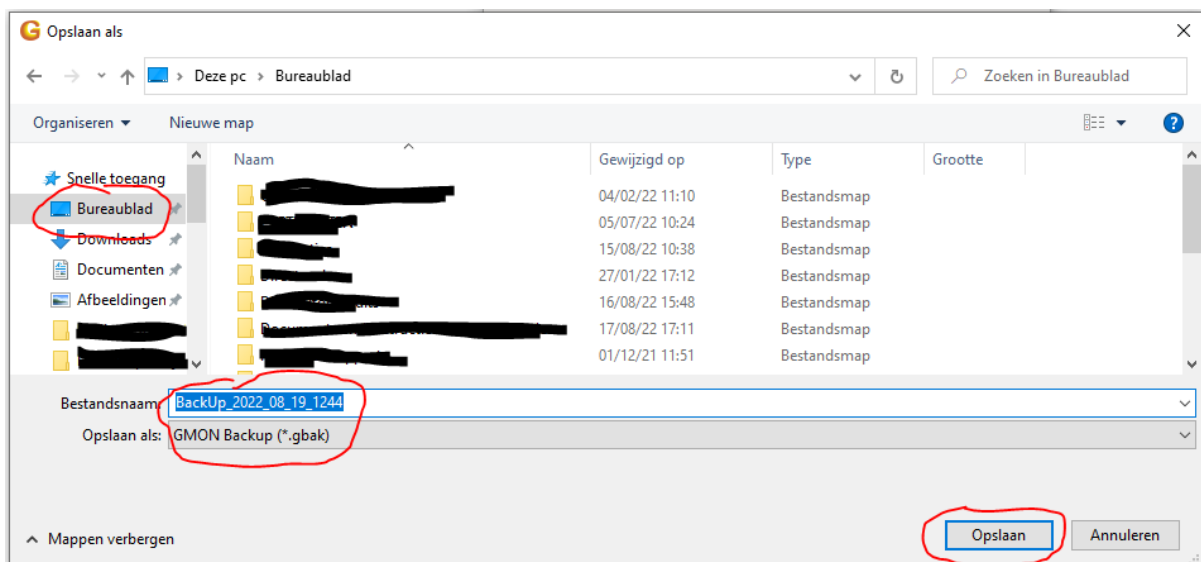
Opslaan als

Deze pc > Bureaublad

Zoeken in Bureaublad

Organiseren ▾ Nieuwe map

Snelle toegang
Bureaublad
Downloads
Documenten
Afbeeldingen
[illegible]
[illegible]

| Naam | Gewijzigd op | Type | Grootte |
|---|---|---|---|
| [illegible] | 04/02/22 11:10 | Bestandsmap | |
| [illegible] | 05/07/22 10:24 | Bestandsmap | |
| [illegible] | 15/08/22 10:38 | Bestandsmap | |
| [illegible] | 27/01/22 17:12 | Bestandsmap | |
| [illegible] | 16/08/22 15:48 | Bestandsmap | |
| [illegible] | 17/08/22 17:11 | Bestandsmap | |
| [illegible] | 01/12/21 11:51 | Bestandsmap | |

Bestandsnaam: BackUp_2022_08_19_1244
Opslaan als: GMON Backup (*.gbak)

Mappen verbergen

Opslaan Annuleren